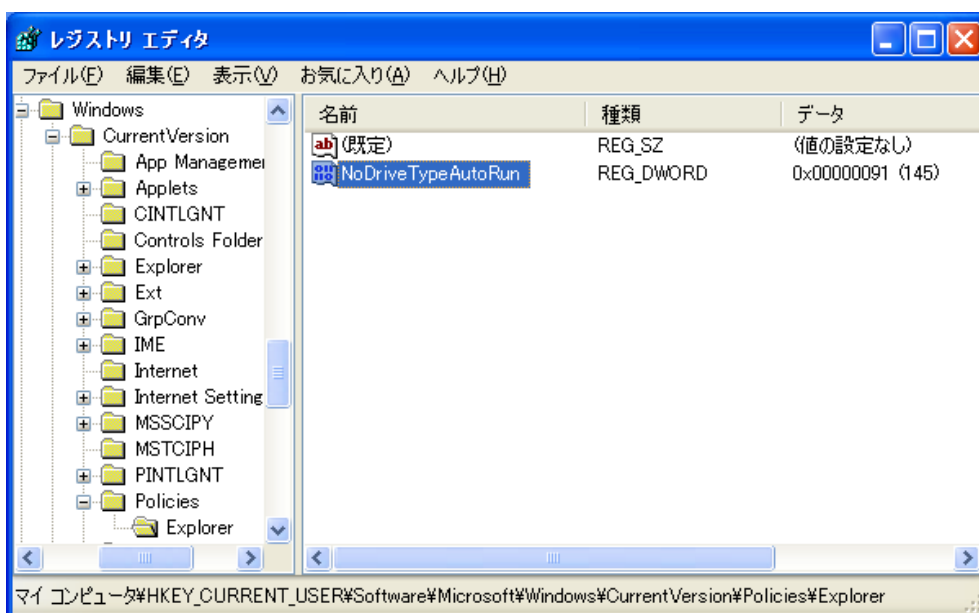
レジストリ エディタ

ファイル(F) 編集(E) 表示(V) お気に入り(A) ヘルプ(H)

Windows
CurrentVersion
App Managemer
Applets
CINTLGNT
Controls Folder
Explorer
Ext
GrpConv
IME
Internet
Internet Setting
MSSCIPY
MSTCIPH
PINTLGNT
Policies
Explorer

| 名前 | 種類 | データ |
|---|---|---|
| ab (既定) | REG_SZ | (値の設定なし) |
| NoDriveTypeAutoRun | REG_DWORD | 0x00000091 (145) |

マイ コンピュータ¥HKEY_CURRENT_USER¥Software¥Microsoft¥Windows¥CurrentVersion¥Policies¥Explorer